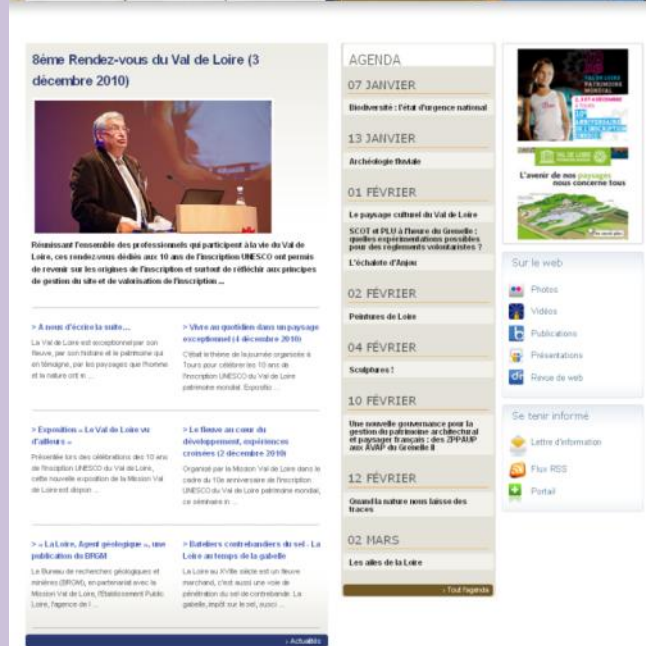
8ème Rendez-vous du Val de Loire (3 décembre 2010)

Réunissant l'ensemble des professionnels qui participent à la vie du Val de Loire, ces rendez-vous dédiés aux 10 ans de l'inscription UNESCO ont permis de revenir sur les origines de l'inscription et surtout de réfléchir aux principes de gestion du site et de valorisation de l'inscription ...

> A nous d'écrire la suite...

Le Val de Loire est exceptionnel par son fleuve, par son histoire et le patrimoine qui en témoigne, par les paysages que l'homme et la nature ont ...

> Vivre au quotidien dans un paysage exceptionnel (4 décembre 2010)

C'était le thème de la journée organisée à Tours pour célébrer les 10 ans de l'inscription UNESCO du Val de Loire patrimoine mondial. Exposés ...

> Exposition « Le Val de Loire vu d'ailleurs »

Présentée lors des célébrations des 10 ans de l'inscription UNESCO du Val de Loire, cette nouvelle exposition de la Mission Val de Loire est dispon ...

> Le fleuve au cœur du développement, expériences croisées (2 décembre 2010)

Organisé par la Mission Val de Loire dans le cadre du 10e anniversaire de l'inscription UNESCO du Val de Loire patrimoine mondial, ce séminaire in ...

> « La Loire, Agent géologique », une publication du BRGM

Le Bureau de recherches géologiques et minières (BRGM), en partenariat avec la Mission Val de Loire, l'Etablissement Public Loire, l'agence de l ...

> Bateliers contrebandiers du sel - La Loire au temps de la gabelle

La Loire au XVIIIe siècle est un fleuve marchand, c'est aussi une voie de pénétration du sel de contrebande. La gabelle, impôt sur le sel, susci ...

> Actualités

AGENDA

07 JANVIER
Biodiversité : l'état d'urgence national

13 JANVIER
Archéologie fluviale

01 FÉVRIER
Le paysage culturel du Val de Loire
SCOT et PLU à l'heure du Grenelle : quelles expérimentations possibles pour des règlements volontaristes ?
L'échalote d'Anjou

02 FÉVRIER
Peintures de Loire

04 FÉVRIER
Sculptures !

10 FÉVRIER
Une nouvelle gouvernance pour la gestion du patrimoine architectural et paysager français : des ZPPAUP aux AVAP du Grenelle II

12 FÉVRIER
Quand la nature nous laisse des traces

02 MARS
Les ailes de la Loire

> Tout l'agenda

VAL DE LOIRE PATRIMOINE MONDIAL
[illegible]
L'avenir de nos paysages nous concerne tous

Sur le web
Photos
Vidéos
Publications
Présentations
Revue de web

Se tenir informé
Lettre d'information
Flux RSS
Portail